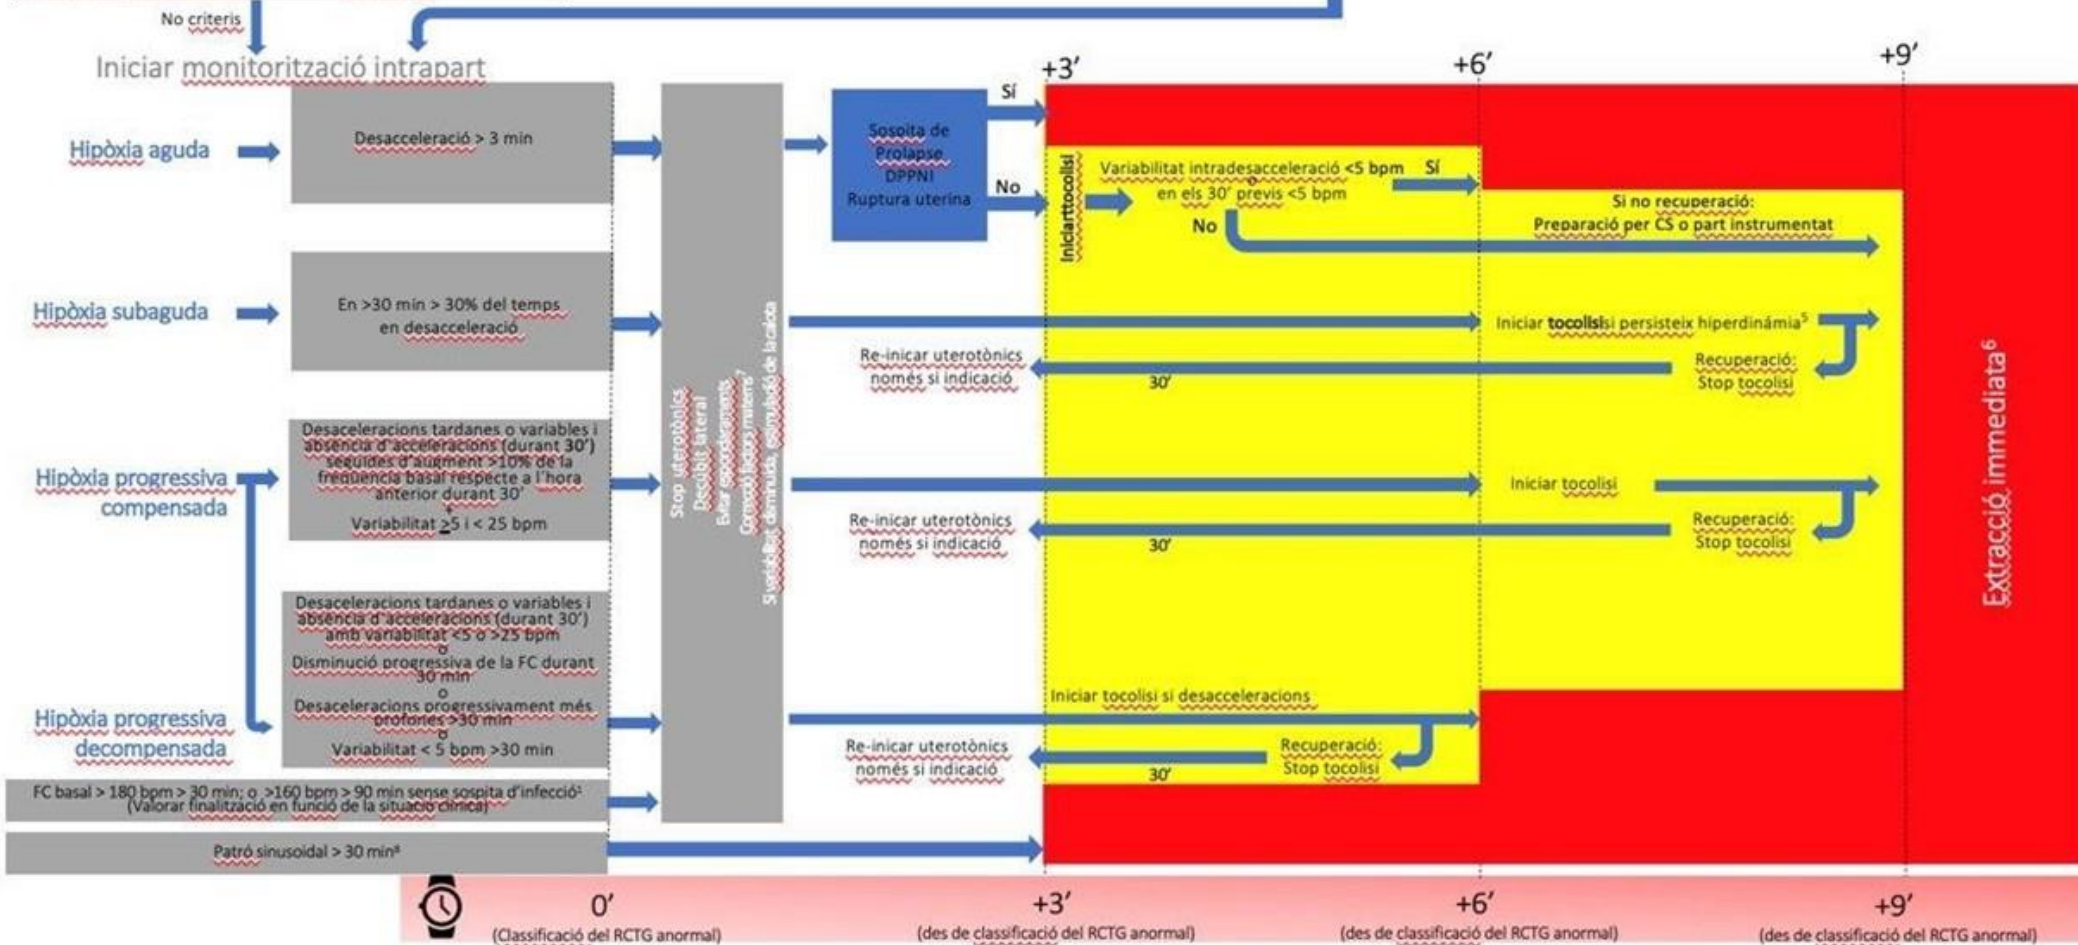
No criteris

Iniciar monitorització intrapart

+3'

+6'

+9'

Hipòxia aguda

Desacceleració > 3 min

Sospita de Prolapse DPPNI Ruptura uterina

Sí

No

Iniciar tocolisi

Variabilitat intradesacceleració <5 bpm o en els 30' previs <5 bpm

Sí

No

Si no recuperació: Preparació per CS o part instrumentat

Hipòxia subaguda

En >30 min > 30% del temps en desacceleració

Iniciar tocolisi si persisteix hiperdinàmia$^5$

Re-inicar uterotònics només si indicació

30'

Recuperació: Stop tocolisi

Hipòxia progressiva compensada

Desaceleracions tardanes o variables i absència d'acceleracions (durant 30') seguides d'augment >10% de la freqüència basal respecte a l'hora anterior durant 30' + Variabilitat ≥5 i < 25 bpm

Stop uterotònics
Decúbit lateral
Evitar pujos
Corregir factors materns?
Si estan dilatats: disminuir la dosi de la calcia

Iniciar tocolisi

Re-inicar uterotònics només si indicació

30'

Recuperació: Stop tocolisi

Extracció immediata$^6$

Hipòxia progressiva decompensada

Desaceleracions tardanes o variables i absència d'acceleracions (durant 30') amb variabilitat <5 o >25 bpm
o
Disminució progressiva de la FC durant 30 min
o
Desaceleracions progressivament més profundes >30 min
o
Variabilitat < 5 bpm >30 min

Iniciar tocolisi si desacceleracions

Re-inicar uterotònics només si indicació

30'

Recuperació: Stop tocolisi

FC basal > 180 bpm > 30 min; o >160 bpm > 90 min sense sospita d'infecció$^1$ (Valorar finalització en funció de la situació clínica)

Patró sinusoidal > 30 min$^4$

0'
(Classificació del RCTG anormal)

+3'
(des de classificació del RCTG anormal)

+6'
(des de classificació del RCTG anormal)

+9'
(des de classificació del RCTG anormal)